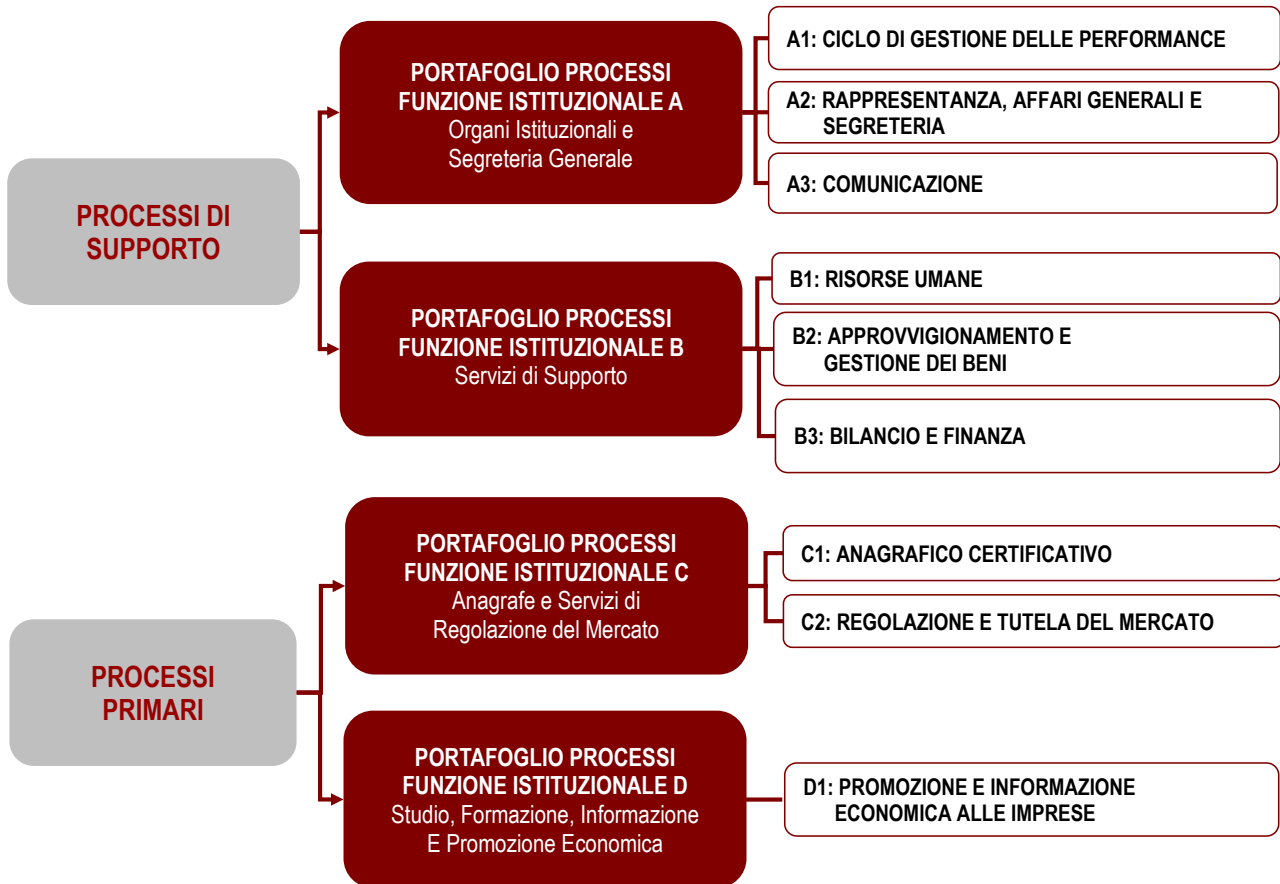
PROCESSI DI SUPPORTO

PORTAFOGLIO PROCESSI FUNZIONE ISTITUZIONALE A
Organi Istituzionali e Segreteria Generale

A1: CICLO DI GESTIONE DELLE PERFORMANCE

A2: RAPPRESENTANZA, AFFARI GENERALI E SEGRETERIA

A3: COMUNICAZIONE

PORTAFOGLIO PROCESSI FUNZIONE ISTITUZIONALE B
Servizi di Supporto

B1: RISORSE UMANE

B2: APPROVVIGIONAMENTO E GESTIONE DEI BENI

B3: BILANCIO E FINANZA

PROCESSI PRIMARI

PORTAFOGLIO PROCESSI FUNZIONE ISTITUZIONALE C
Anagrafe e Servizi di Regolazione del Mercato

C1: ANAGRAFICO CERTIFICATIVO

C2: REGOLAZIONE E TUTELA DEL MERCATO

PORTAFOGLIO PROCESSI FUNZIONE ISTITUZIONALE D
Studio, Formazione, Informazione E Promozione Economica

D1: PROMOZIONE E INFORMAZIONE ECONOMICA ALLE IMPRESE